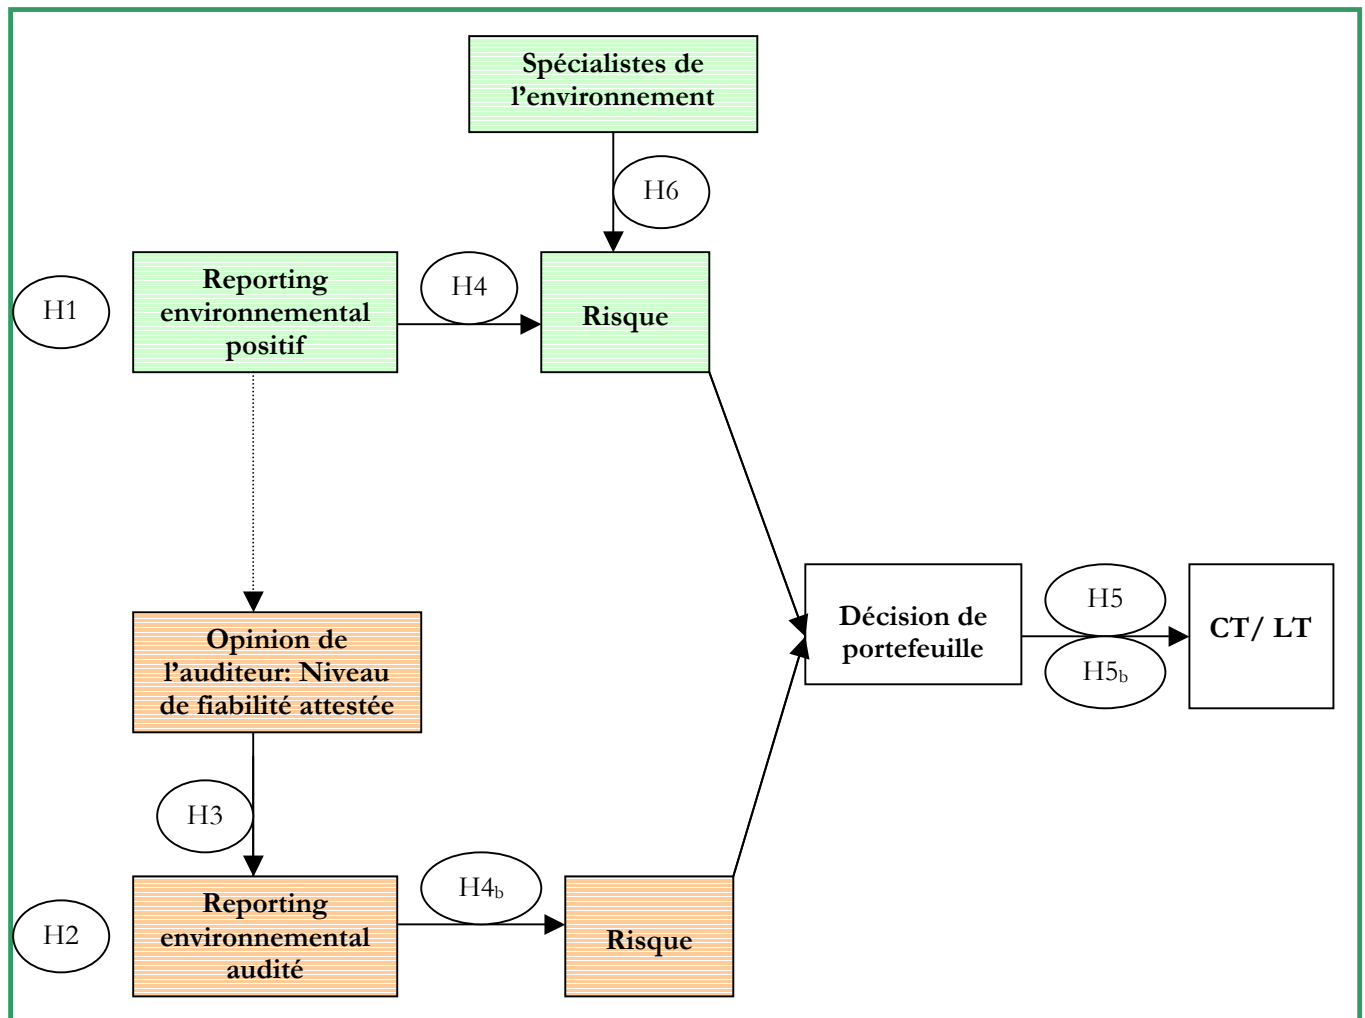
Spécialistes de l'environnement

H6

H1

Reporting environnemental positif

H4

Risque

Opinion de l'auditeur: Niveau de fiabilité attestée

Décision de portefeuille

H5

H5$_b$

CT/ LT

H3

H2

Reporting environnemental audité

H4$_b$

Risque